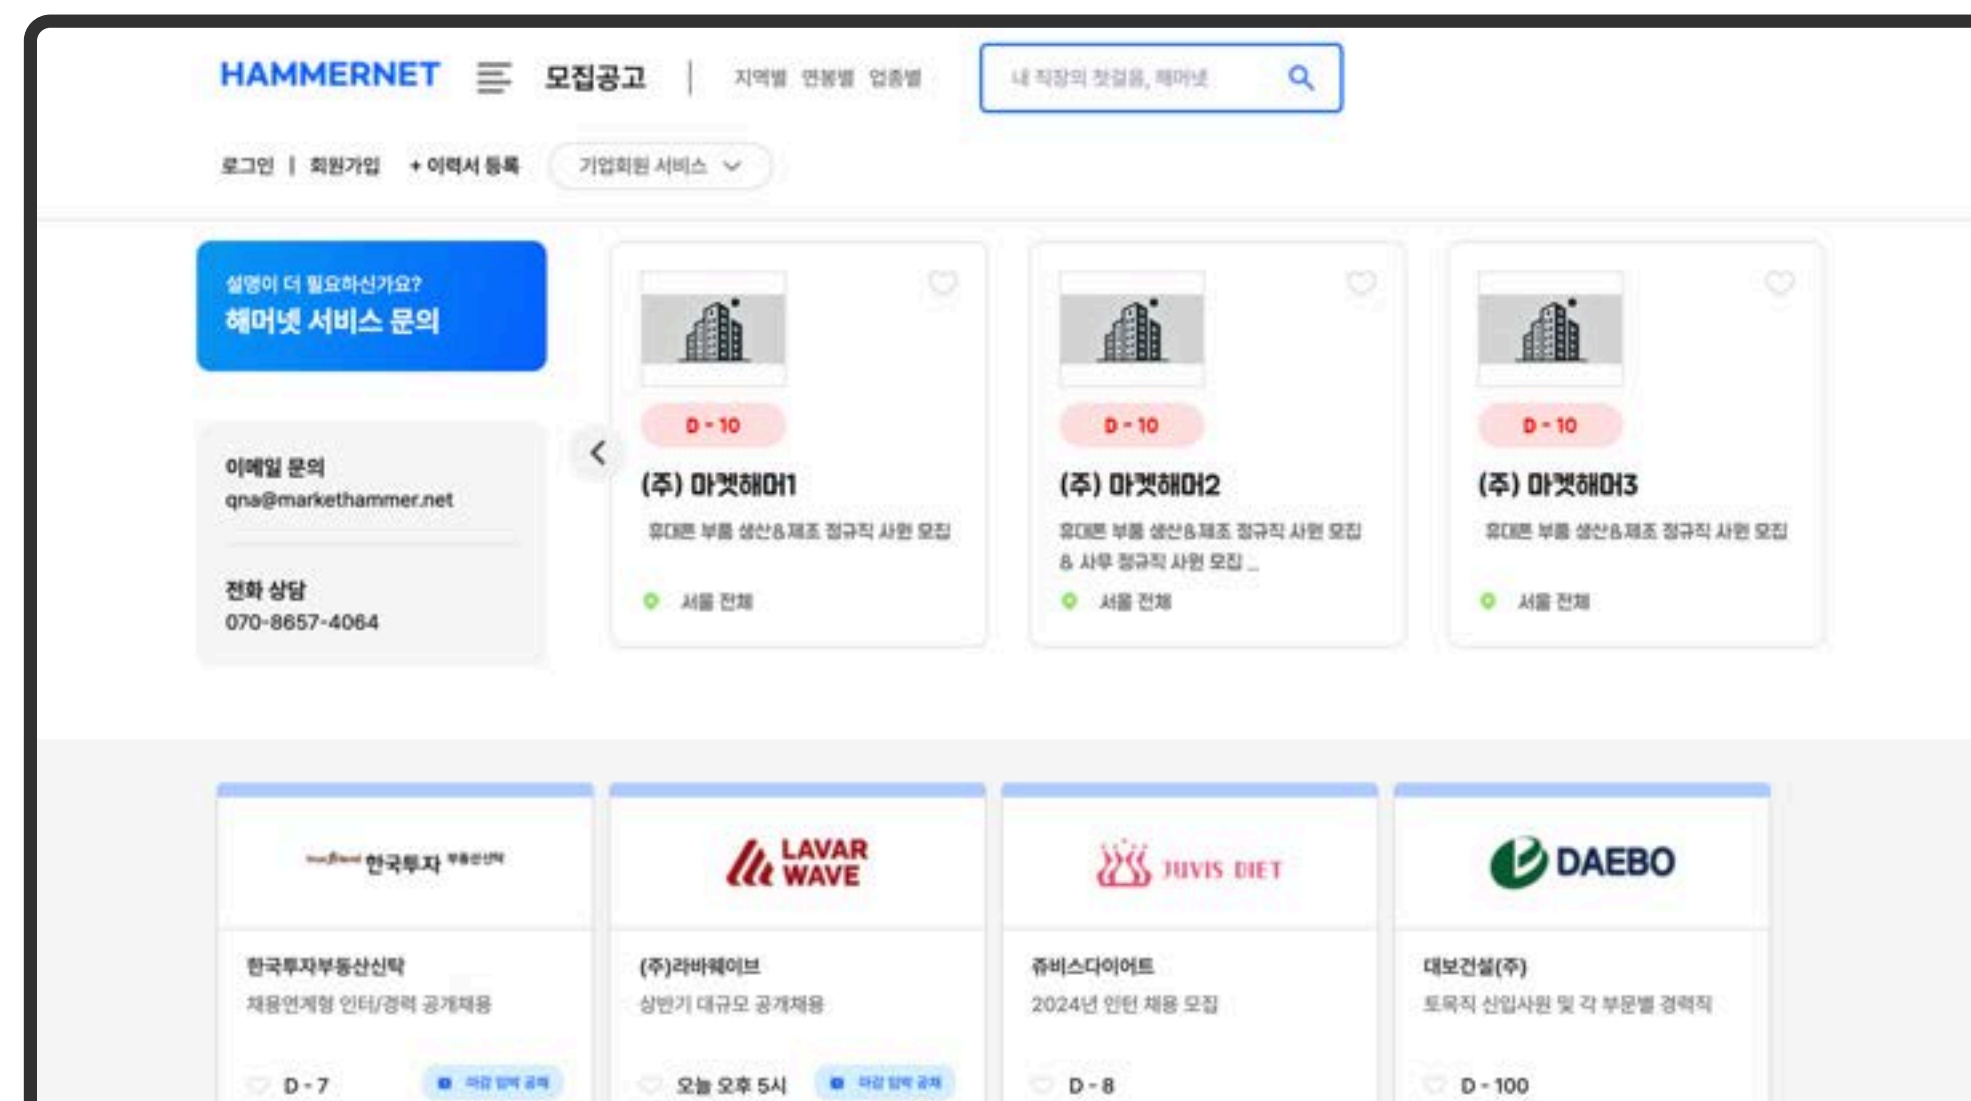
HAMMERNET 모집공고 | 지역별 연봉별 업종별

내 직장의 첫걸음, 해머넷

로그인 | 회원가입 + 이력서 등록 기업회원 서비스

설명이 더 필요하신가요?
해머넷 서비스 문의

이메일 문의
qna@markethammer.net

전화 상담
070-8657-4064

D - 10
(주) 마켓해머1
휴대폰 부품 생산&제조 정규직 사원 모집
서울 전체

D - 10
(주) 마켓해머2
휴대폰 부품 생산&제조 정규직 사원 모집 & 사무 정규직 사원 모집 ...
서울 전체

D - 10
(주) 마켓해머3
휴대폰 부품 생산&제조 정규직 사원 모집
서울 전체

한국투자 부동산신탁
한국투자부동산신탁
채용연계형 인턴/경력 공개채용
D - 7 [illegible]

LAVAR WAVE
(주)라바웨이브
상반기 대규모 공개채용
오늘 오후 5시 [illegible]

JUVIS DIET
쥬비스다이어트
2024년 인턴 채용 모집
D - 8

DAEBO
대보건설(주)
토목직 신입사원 및 각 부문별 경력직
D - 100